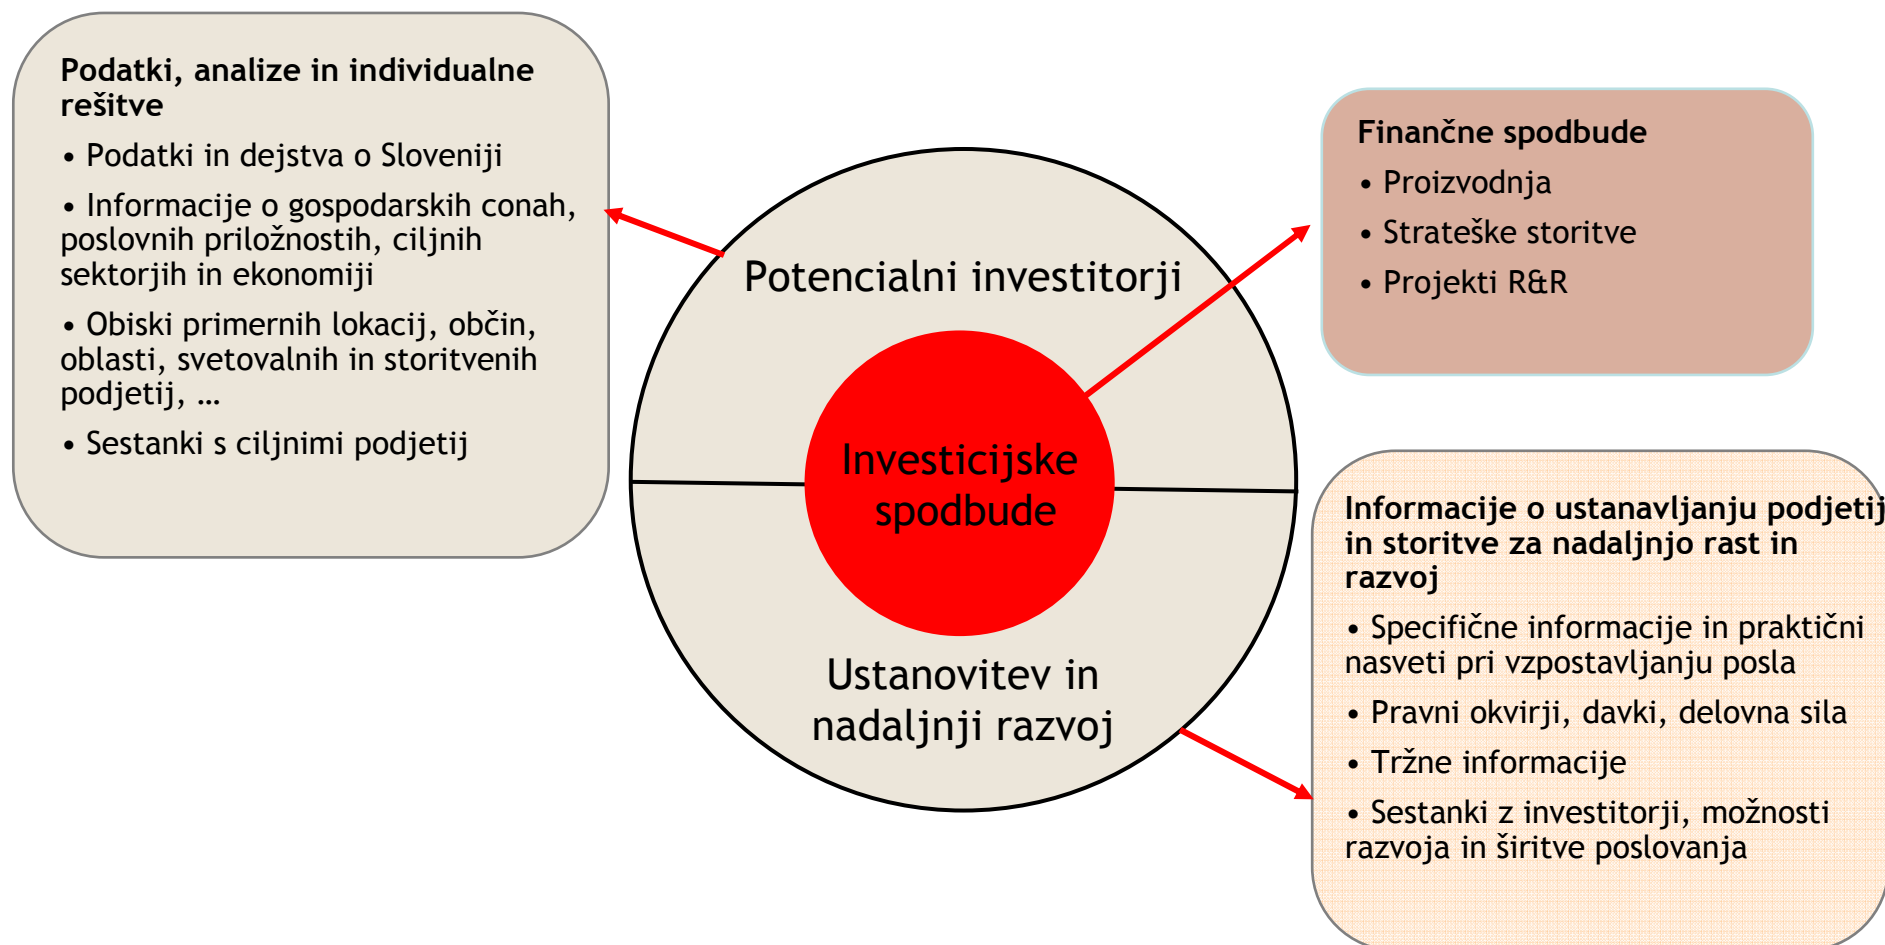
Podatki, analize in individualne rešitve

• Podatki in dejstva o Sloveniji

• Informacije o gospodarskih conah, poslovnih priložnostih, ciljnih sektorjih in ekonomiji

• Obiski primernih lokacij, občin, oblasti, svetovalnih in storitvenih podjetij, …

• Sestanki s ciljnimi podjetij

Potencialni investitorji

Investicijske spodbude

Ustanovitev in nadaljnji razvoj

Finančne spodbude

• Proizvodnja

• Strateške storitve

• Projekti R&R

Informacije o ustanavljanju podjetij in storitve za nadaljnjo rast in razvoj

• Specifične informacije in praktični nasveti pri vzpostavljanju posla

• Pravni okvirji, davki, delovna sila

• Tržne informacije

• Sestanki z investitorji, možnosti razvoja in širitve poslovanja